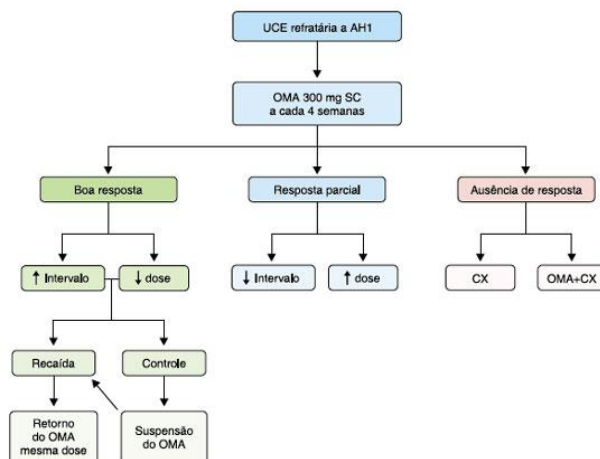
UCE refratária a AH1

OMA 300 mg SC a cada 4 semanas

Boa resposta

Resposta parcial

Ausência de resposta

↑ Intervalo

↓ dose

↓ Intervalo

↑ dose

CX

OMA+CX

Recaída

Controle

Retorno do OMA mesma dose

Suspensão do OMA